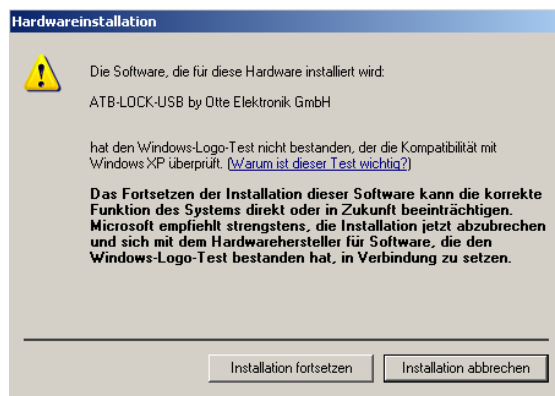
Hardwareinstallation

Die Software, die für diese Hardware installiert wird:

ATB-LOCK-USB by Otte Elektronik GmbH

hat den Windows-Logo-Test nicht bestanden, der die Kompatibilität mit Windows XP überprüft. (Warum ist dieser Test wichtig?)

Das Fortsetzen der Installation dieser Software kann die korrekte Funktion des Systems direkt oder in Zukunft beeinträchtigen. Microsoft empfiehlt strengstens, die Installation jetzt abzubrechen und sich mit dem Hardwarehersteller für Software, die den Windows-Logo-Test bestanden hat, in Verbindung zu setzen.

Installation fortsetzen

Installation abbrechen